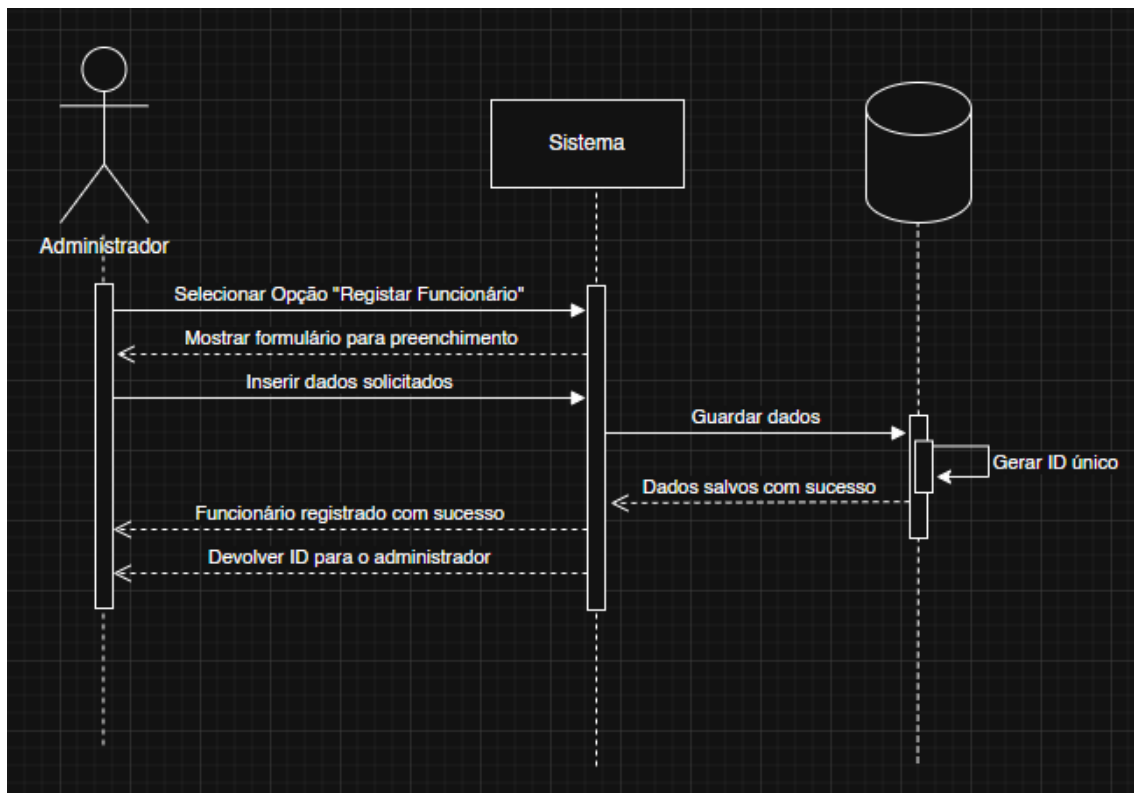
Sistema

Administrador

Selecionar Opção "Registar Funcionário"

Mostrar formulário para preenchimento

Inserir dados solicitados

Guardar dados

Gerar ID único

Dados salvos com sucesso

Funcionário registrado com sucesso

Devolver ID para o administrador